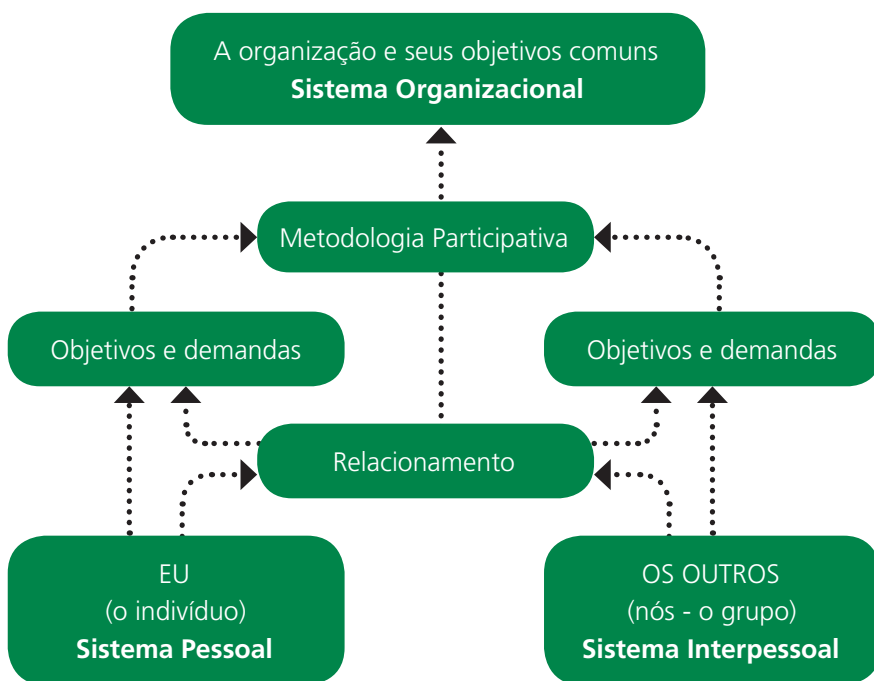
A organização e seus objetivos comuns
**Sistema Organizacional**

Metodologia Participativa

Objetivos e demandas

Objetivos e demandas

Relacionamento

EU
(o indivíduo)
**Sistema Pessoal**

OS OUTROS
(nós - o grupo)
**Sistema Interpessoal**